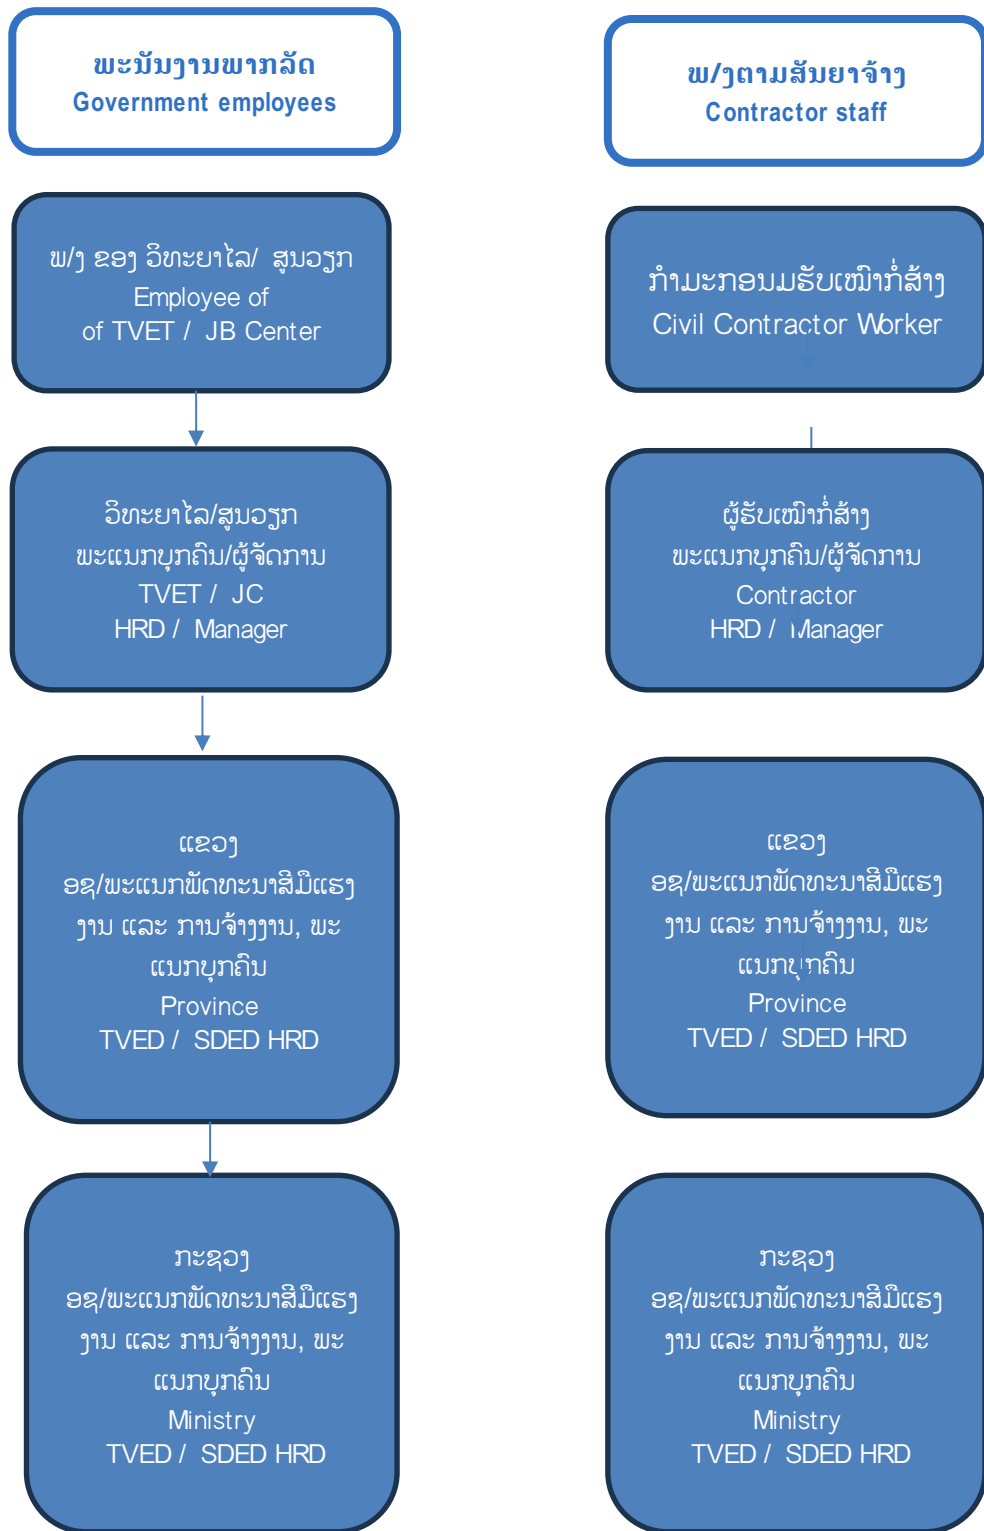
ພະນັກງານພາກລັດ
Government employees

ພ/ງ ຕາມສັນຍາຈ້າງ
Contractor staff

ພ/ງ ຂອງ ວິທະຍາໄລ/ ສູນວຽກ
Employee of
of TVET / JB Center

ກຳມະກອນນຮັບເໝົາກໍ່ສ້າງ
Civil Contractor Worker

ວິທະຍາໄລ/ສູນວຽກ
ພະແນກບຸກຄົນ/ຜູ້ຈັດການ
TVET / JC
HRD / Manager

ຜູ້ຮັບເໝົາກໍ່ສ້າງ
ພະແນກບຸກຄົນ/ຜູ້ຈັດການ
Contractor
HRD / Manager

ແຂວງ
ອຊ/ພະແນກພັດທະນາສີມືແຮງງານ ແລະ ການຈ້າງງານ, ພະແນກບຸກຄົນ
Province
TVED / SDED HRD

ແຂວງ
ອຊ/ພະແນກພັດທະນາສີມືແຮງງານ ແລະ ການຈ້າງງານ, ພະແນກບຸກຄົນ
Province
TVED / SDED HRD

ກະຊວງ
ອຊ/ພະແນກພັດທະນາສີມືແຮງງານ ແລະ ການຈ້າງງານ, ພະແນກບຸກຄົນ
Ministry
TVED / SDED HRD

ກະຊວງ
ອຊ/ພະແນກພັດທະນາສີມືແຮງງານ ແລະ ການຈ້າງງານ, ພະແນກບຸກຄົນ
Ministry
TVED / SDED HRD